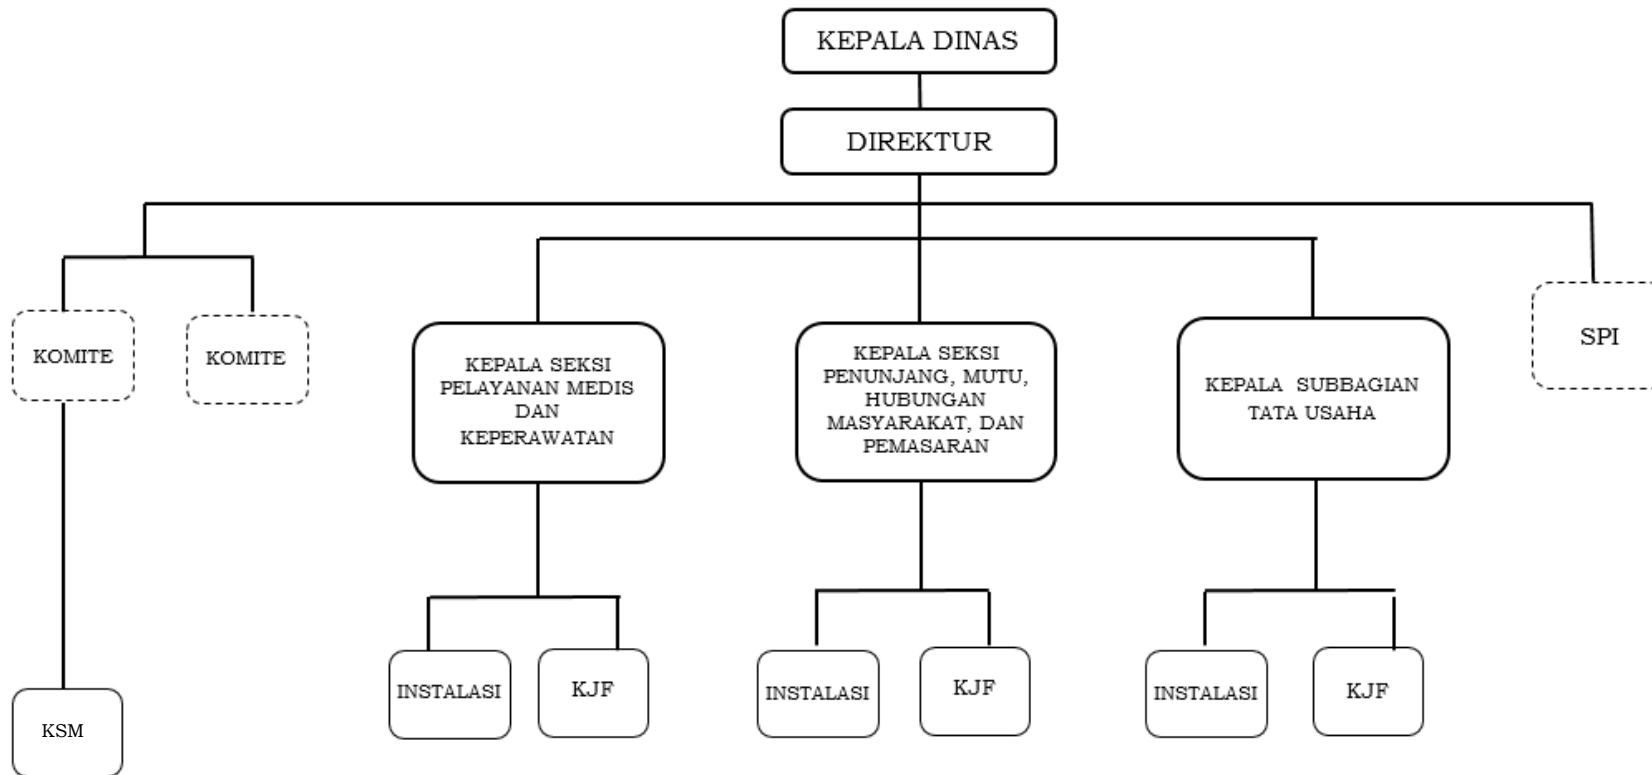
KEPALA DINAS

DIREKTUR

KOMITE

KOMITE

KEPALA SEKSI PELAYANAN MEDIS DAN KEPERAWATAN

KEPALA SEKSI PENUNJANG, MUTU, HUBUNGAN MASYARAKAT, DAN PEMASARAN

KEPALA SUBBAGIAN TATA USAHA

SPI

KSM

INSTALASI

KJF

INSTALASI

KJF

INSTALASI

KJF